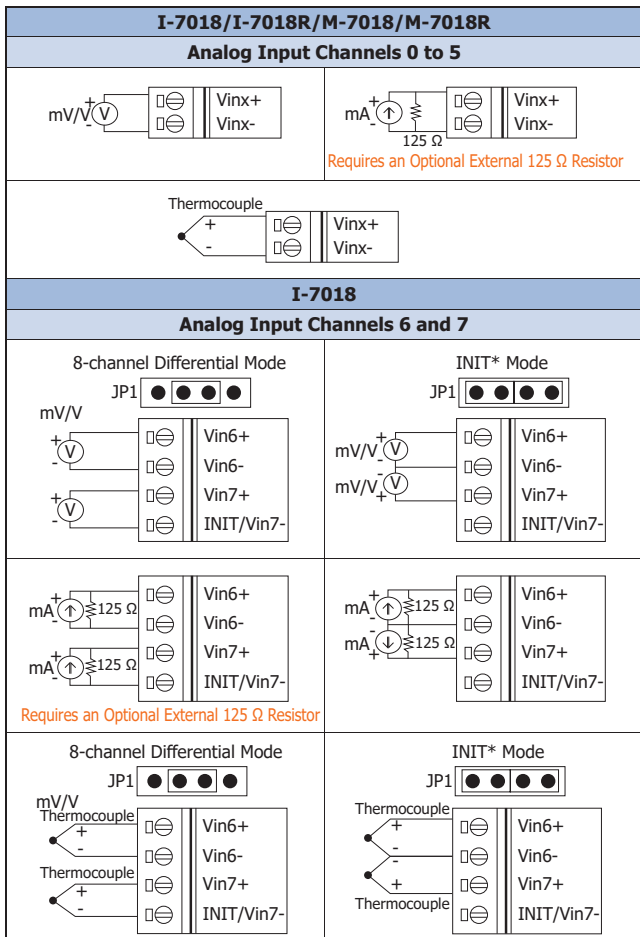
| I-7018/I-7018R/M-7018/M-7018R | |
|---|---|
| **Analog Input Channels 0 to 5** | |
| mV/V + - V  Vinx+ Vinx- | mA + - 125 Ω Vinx+ Vinx- Requires an Optional External 125 Ω Resistor |
| Thermocouple + - Vinx+ Vinx- | |
| **I-7018** | |
| **Analog Input Channels 6 and 7** | |
| 8-channel Differential Mode JP1 mV/V + - V + - V Vin6+ Vin6- Vin7+ INIT/Vin7- | INIT* Mode JP1 mV/V + - V mV/V - + V Vin6+ Vin6- Vin7+ INIT/Vin7- |
| mA + - 125 Ω mA + - 125 Ω Vin6+ Vin6- Vin7+ INIT/Vin7- Requires an Optional External 125 Ω Resistor | mA + - 125 Ω mA - + 125 Ω Vin6+ Vin6- Vin7+ INIT/Vin7- |
| 8-channel Differential Mode JP1 mV/V Thermocouple + - Thermocouple + - Vin6+ Vin6- Vin7+ INIT/Vin7- | INIT* Mode JP1 Thermocouple + - - + Thermocouple Vin6+ Vin6- Vin7+ INIT/Vin7- |